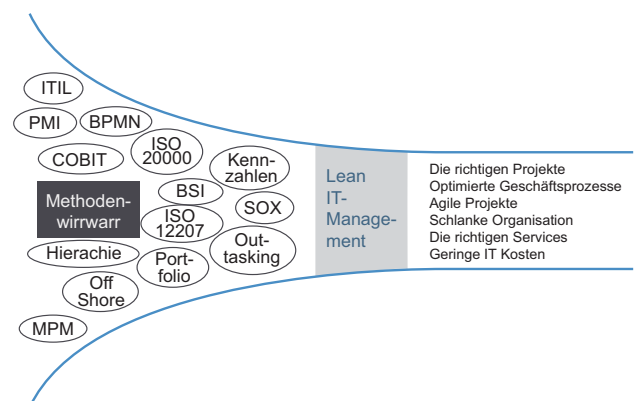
ITIL

PMI BPMN

COBIT ISO 20000

Kennzahlen

Methodenwirrwarr

BSI

ISO 12207

SOX

Hierachie

Outtasking

Portfolio

Off Shore

MPM

Lean IT-Management

Die richtigen Projekte
Optimierte Geschäftsprozesse
Agile Projekte
Schlanke Organisation
Die richtigen Services
Geringe IT Kosten